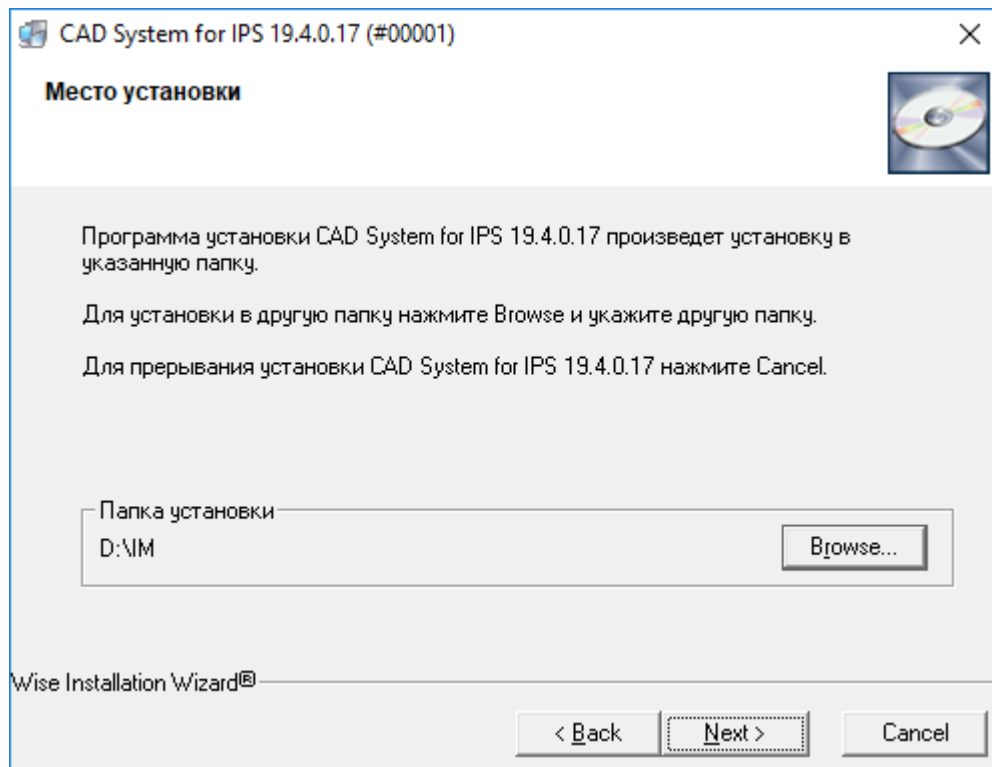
CAD System for IPS 19.4.0.17 (#00001)

×

Место установки

Программа установки CAD System for IPS 19.4.0.17 произведет установку в указанную папку.

Для установки в другую папку нажмите Browse и укажите другую папку.

Для прерывания установки CAD System for IPS 19.4.0.17 нажмите Cancel.

Папка установки

D:\IM

Browse...

Wise Installation Wizard®

< Back

Next >

Cancel